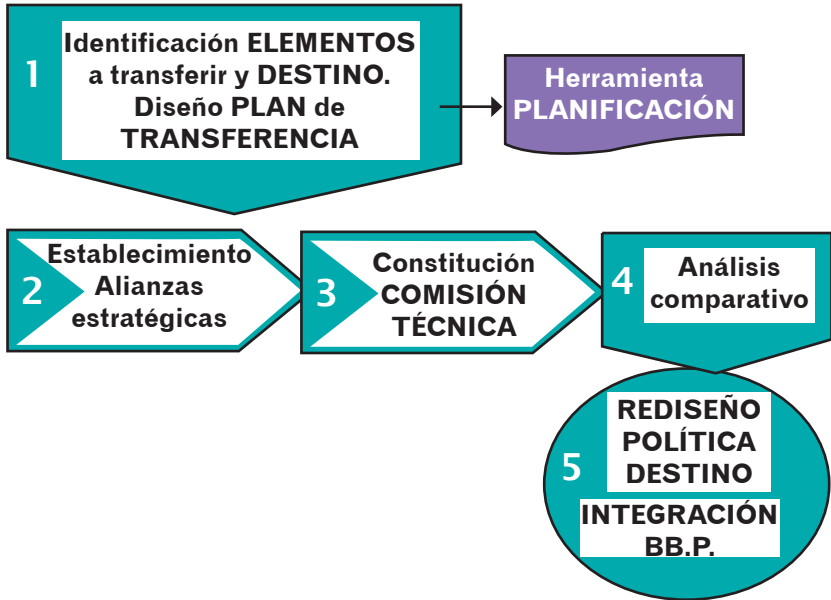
1

Identificación ELEMENTOS a transferir y DESTINO. Diseño PLAN de TRANSFERENCIA

Herramienta PLANIFICACIÓN

2

Establecimiento Alianzas estratégicas

3

Constitución COMISIÓN TÉCNICA

4

Análisis comparativo

5

REDISEÑO POLÍTICA DESTINO

INTEGRACIÓN BB.P.